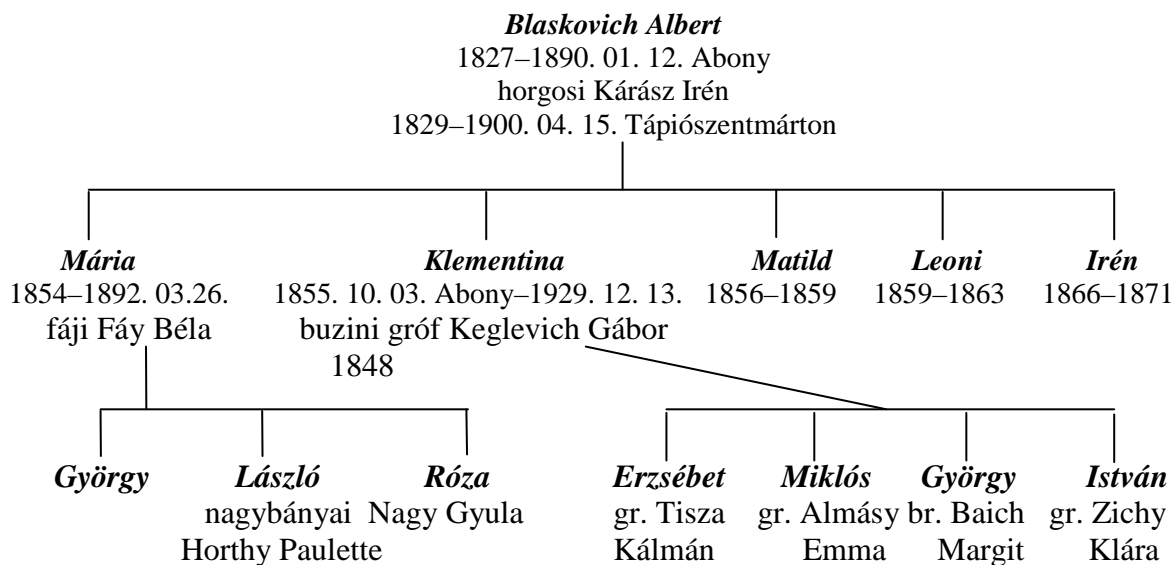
*Blaskovich Albert*
1827–1890. 01. 12. Abony
horgosi Kárász Irén
1829–1900. 04. 15. Tápiószentmárton

*Mária*
1854–1892. 03.26.
fáji Fáy Béla

*Klementina*
1855. 10. 03. Abony–1929. 12. 13.
buzini gróf Keglevich Gábor
1848

*Matild*
1856–1859

*Leoni*
1859–1863

*Irén*
1866–1871

*György*

*László*
nagybányai
Horthy Paulette

*Róza*
Nagy Gyula

*Erzsébet*
gr. Tisza
Kálmán

*Miklós*
gr. Almásy
Emma

*György*
br. Baich
Margit

*István*
gr. Zichy
Klára